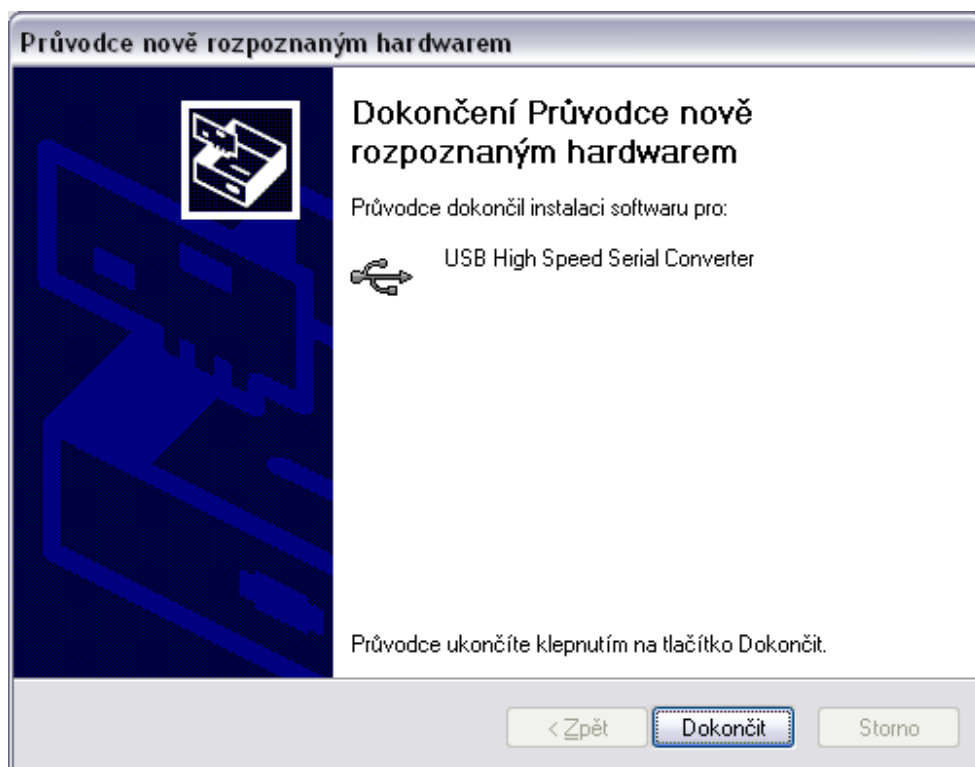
Průvodce nově rozpoznaným hardwarem

Dokončení Průvodce nově rozpoznaným hardwarem

Průvodce dokončil instalaci softwaru pro:

USB High Speed Serial Converter

Průvodce ukončíte klepnutím na tlačítko Dokončit.

< Zpět
Dokončit
Storno